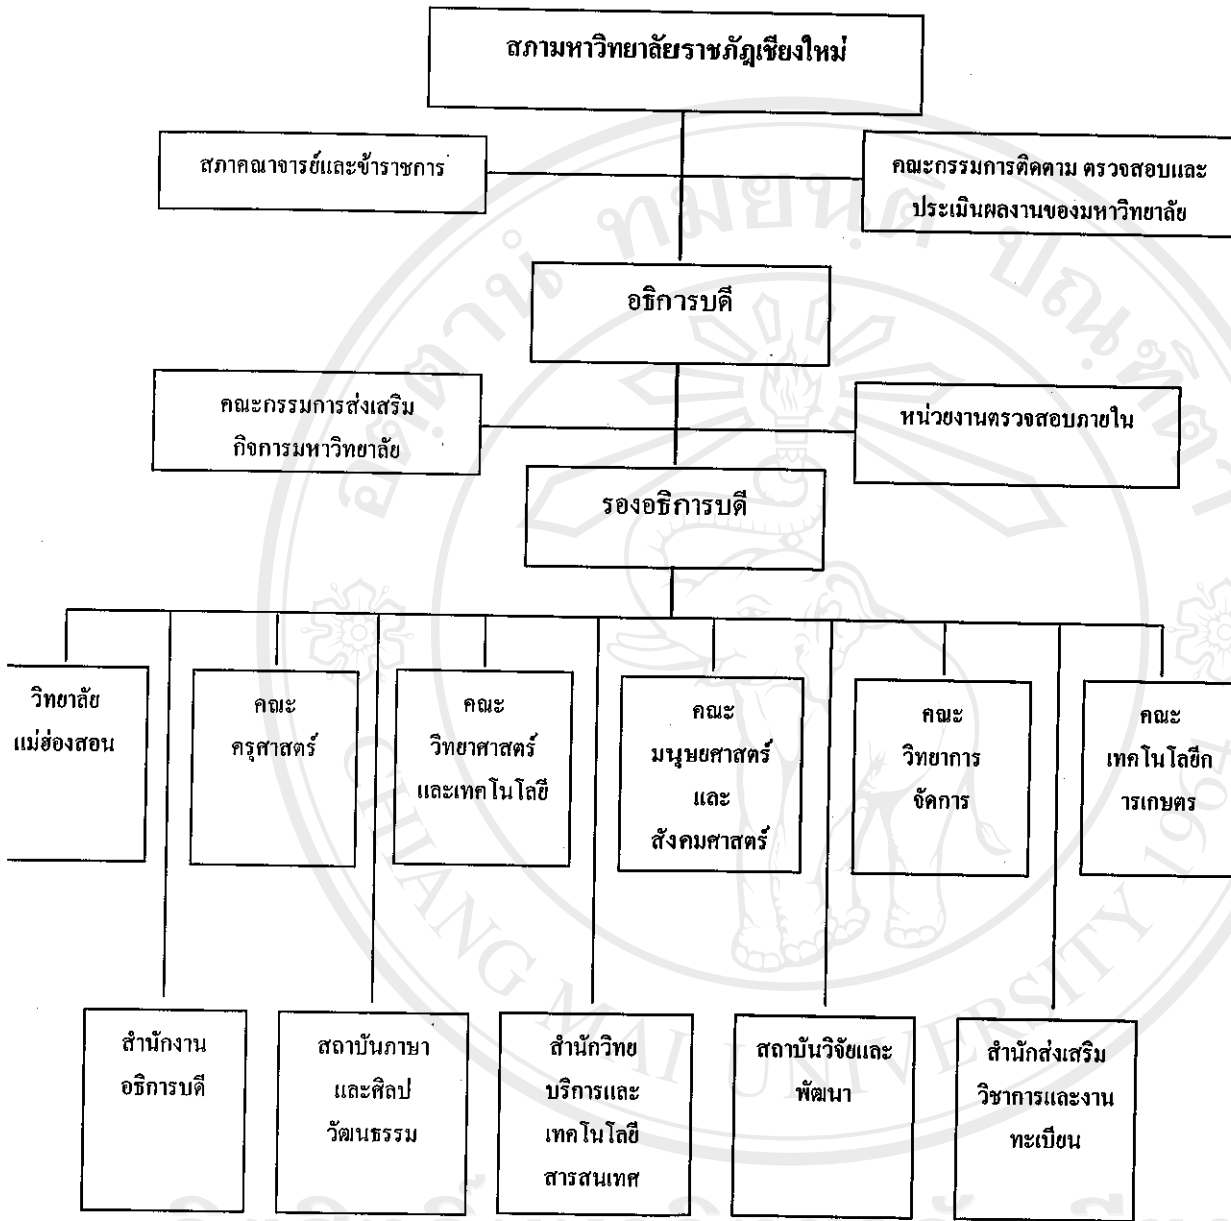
สภามหาวิทยาลัยราชภัฏเชียงใหม่

สภาคณาจารย์และข้าราชการ

คณะกรรมการติดตาม ตรวจสอบและประเมินผลงานของมหาวิทยาลัย

อธิการบดี

คณะกรรมการส่งเสริมกิจการมหาวิทยาลัย

หน่วยงานตรวจสอบภายใน

รองอธิการบดี

วิทยาลัยแม่ฮ่องสอน

คณะครุศาสตร์

คณะวิทยาศาสตร์และเทคโนโลยี

คณะมนุษยศาสตร์และสังคมศาสตร์

คณะวิทยาการจัดการ

คณะเทคโนโลยีการเกษตร

สำนักงานอธิการบดี

สถาบันภาษาและศิลปวัฒนธรรม

สำนักวิทยบริการและเทคโนโลยีสารสนเทศ

สถาบันวิจัยและพัฒนา

สำนักส่งเสริมวิชาการและงานทะเบียน